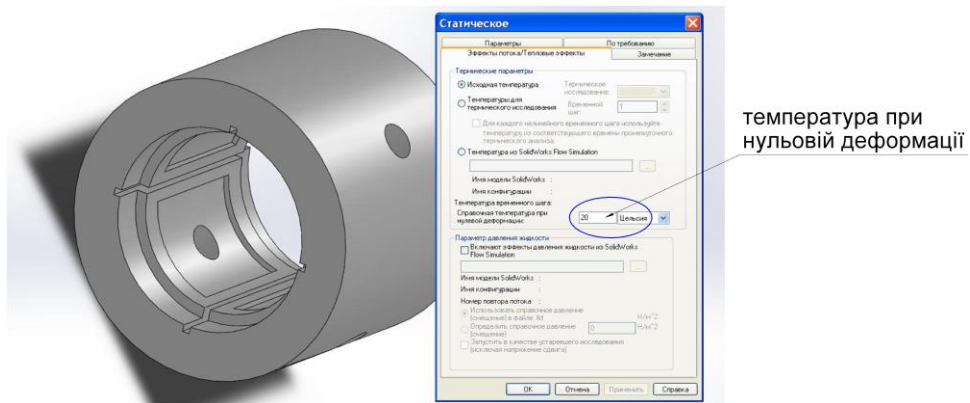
Статическое

Параметры | По требованию
Эффекты потока/Тепловые эффекты | Замечание

Термические параметры
Исходная температура
Термическое исследование:
Температуры для термического исследования
Временной шаг: 1
Для каждого нелинейного временного шага используйте температуру из соответствующего времени промежуточного термического анализа.
Температура из SolidWorks Flow Simulation
Имя модели SolidWorks :
Имя конфигурации :
Температура временного шага:
Справочная температура при нулевой деформации: 20 Цельсия

Параметр давления жидкости
Включают эффекты давления жидкости из SolidWorks Flow Simulation
Имя модели SolidWorks :
Имя конфигурации :
Номер повтора потока :
Использовать справочное давление (смещение) в файле .fld Н/м^2
Определить справочное давление (смещение) 0 Н/м^2
Запустить в качестве устаревшего исследования (исключая напряжение сдвига)

OK | Отмена | Применить | Справка

температура при нульовій деформації